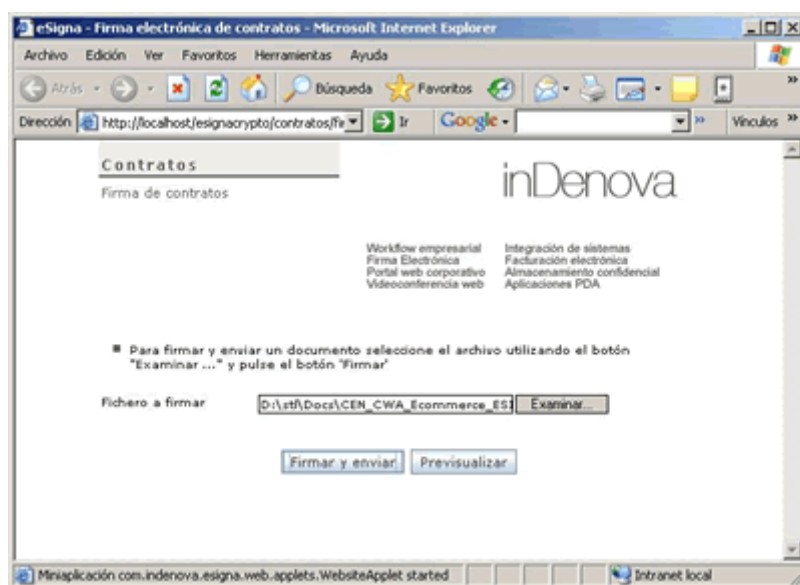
eSigna - Firma electrónica de contratos - Microsoft Internet Explorer

Archivo Edición Ver Favoritos Herramientas Ayuda

Atrás Búsqueda Favoritos

Dirección http://localhost/esignacrypto/contratos/fir Ir Google Vínculos

Contratos

Firma de contratos

inDenova

Workflow empresarial
Firma Electrónica
Portal web corporativo
Videoconferencia web

Integración de sistemas
Facturación electrónica
Almacenamiento confidencial
Aplicaciones PDA

Para firmar y enviar un documento seleccione el archivo utilizando el botón "Examinar ..." y pulse el botón 'Firmar'

Fichero a firmar D:\stf\Docs\CEN_CWA_Ecommerce_ES1 Examinar...

Firmar y enviar Previsualizar

Miniaplicación com.indenova.esigna.web.applets.WebsiteApplet started

Intranet local